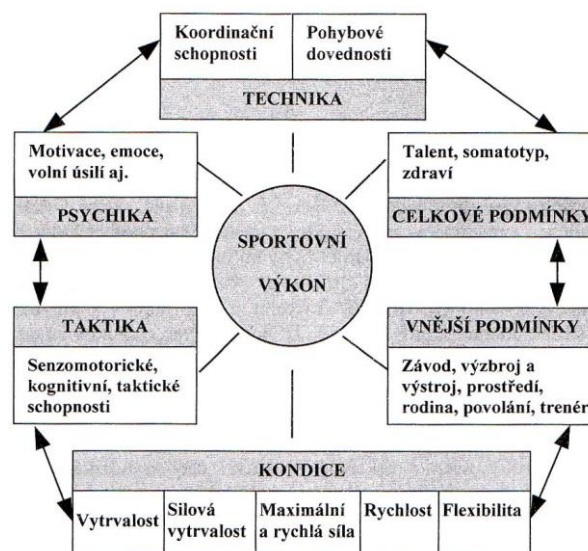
Koordinační schopnosti

Pohybové dovednosti

TECHNIKA

Motivace, emoce, volní úsilí aj.

PSYCHIKA

Talent, somatotyp, zdraví

CELKOVÉ PODMÍNKY

SPORTOVNÍ VÝKON

TAKTIKA

Senzomotorické, kognitivní, taktické schopnosti

VNĚJŠÍ PODMÍNKY

Závod, výzbroj a výstroj, prostředí, rodina, povolání, trenér

KONDICE

| Vytrvalost | Silová vytrvalost | Maximální a rychlá síla | Rychlost | Flexibilita |
|---|---|---|---|---|